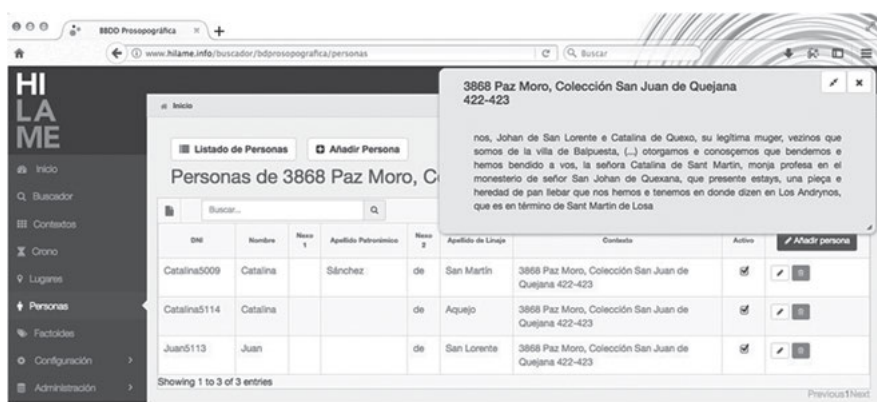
BBDD Prosopográfica

www.hilame.info/buscador/bdprosopografica/personas

Buscar

HI
LA
ME

Inicio
Buscador
Contextos
Crono
Lugares
Personas
Factoides
Configuración
Administración

Inicio

Listado de Personas
Añadir Persona

Personas de 3868 Paz Moro, C

Buscar...

| DNI | Nombre | Nexo 1 | Apellido Patronímico | Nexo 2 | Apellido de Linaje | Contexto | Activo | Añadir persona |
|---|---|---|---|---|---|---|---|---|
| Catalina5009 | Catalina | | Sánchez | de | San Martín | 3868 Paz Moro, Colección San Juan de Quejana 422-423 | | |
| Catalina5114 | Catalina | | | de | Aquejo | 3868 Paz Moro, Colección San Juan de Quejana 422-423 | | |
| Juan5113 | Juan | | | de | San Lorente | 3868 Paz Moro, Colección San Juan de Quejana 422-423 | | |

Showing 1 to 3 of 3 entries

Previous 1 Next

3868 Paz Moro, Colección San Juan de Quejana 422-423

nos, Johan de San Lorente e Catalina de Quexo, su legítima muger, vezinos que somos de la villa de Balpuesta, (...) otorgamos e conosçemos que bendemos e hemos bendido a vos, la señora Catalina de Sant Martín, monja profesa en el monesterio de señor San Johan de Quexana, que presente estays, una pieça e heredad de pan llebar que nos hemos e tenemos en donde dizen en Los Andrynos, que es en término de Sant Martín de Losa